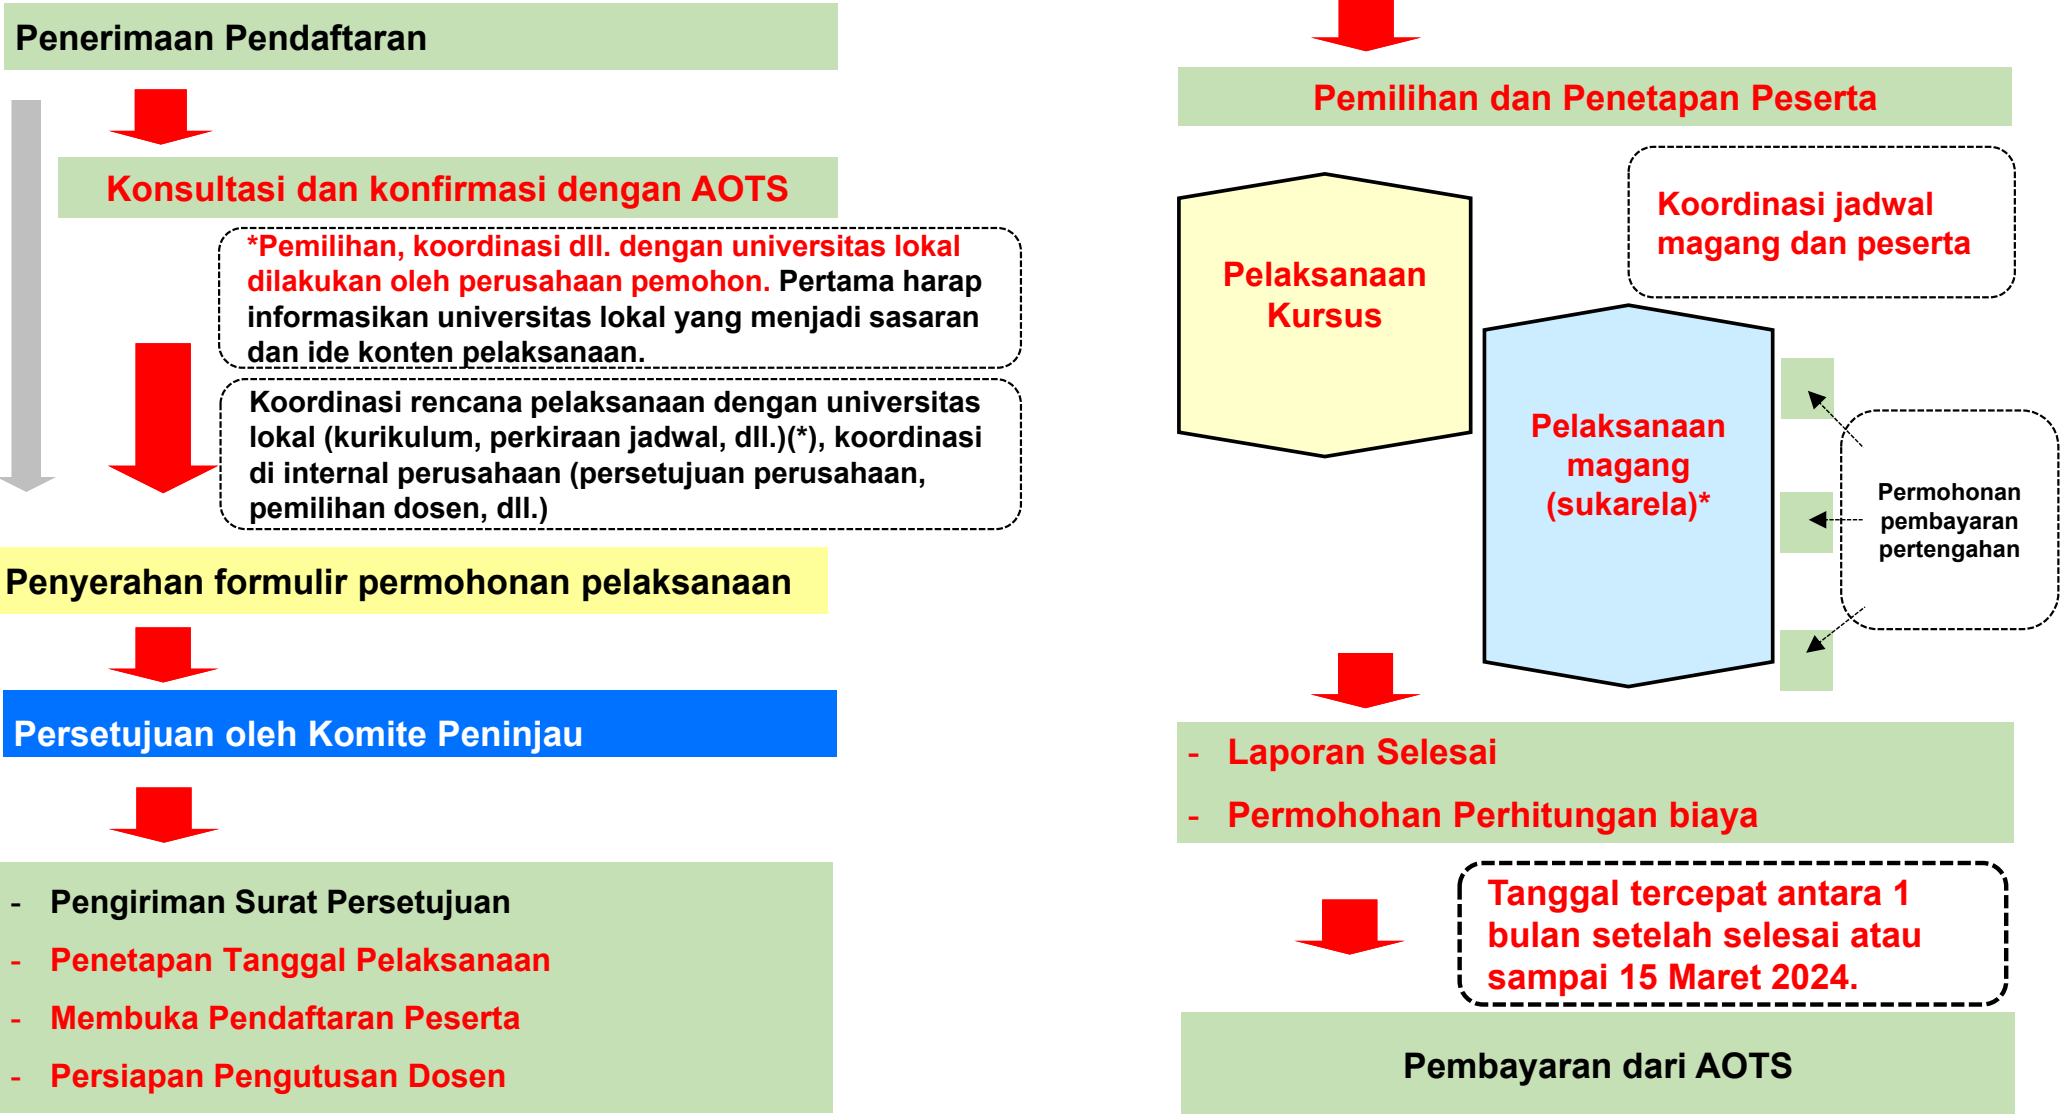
Penerimaan Pendaftaran

Konsultasi dan konfirmasi dengan AOTS

*Pemilihan, koordinasi dll. dengan universitas lokal dilakukan oleh perusahaan pemohon. Pertama harap informasikan universitas lokal yang menjadi sasaran dan ide konten pelaksanaan.

Koordinasi rencana pelaksanaan dengan universitas lokal (kurikulum, perkiraan jadwal, dll.)(*), koordinasi di internal perusahaan (persetujuan perusahaan, pemilihan dosen, dll.)

Penyerahan formulir permohonan pelaksanaan

Persetujuan oleh Komite Peninjau

- Pengiriman Surat Persetujuan
- Penetapan Tanggal Pelaksanaan
- Membuka Pendaftaran Peserta
- Persiapan Pengutusan Dosen

Pemilihan dan Penetapan Peserta

Pelaksanaan Kursus

Koordinasi jadwal magang dan peserta

Pelaksanaan magang (sukarela)*

Permohonan pembayaran pertengahan

- Laporan Selesai
- Permohohan Perhitungan biaya

Tanggal tercepat antara 1 bulan setelah selesai atau sampai 15 Maret 2024.

Pembayaran dari AOTS